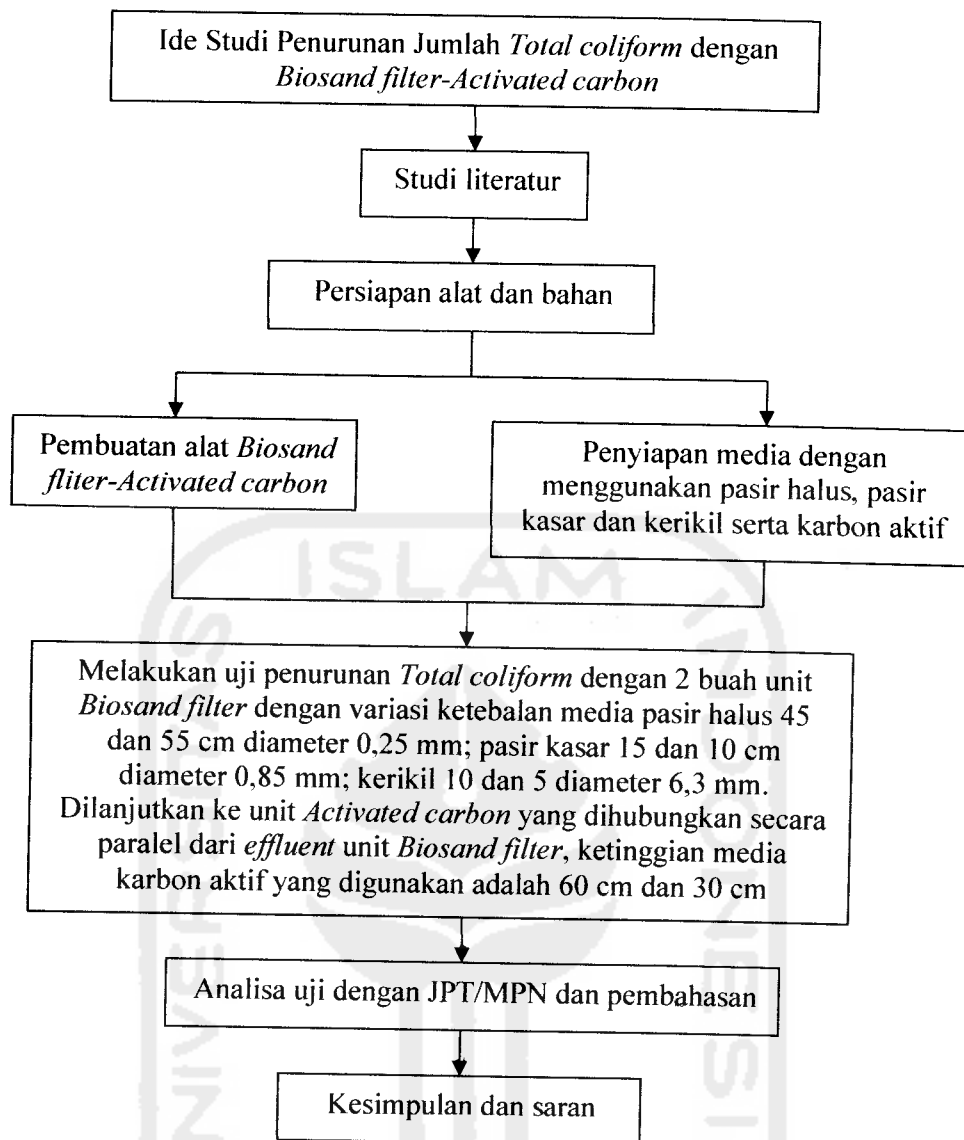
Ide Studi Penurunan Jumlah *Total coliform* dengan *Biosand filter-Activated carbon*

Studi literatur

Persiapan alat dan bahan

Pembuatan alat *Biosand fliter-Activated carbon*

Penyiapan media dengan menggunakan pasir halus, pasir kasar dan kerikil serta karbon aktif

Melakukan uji penurunan *Total coliform* dengan 2 buah unit *Biosand filter* dengan variasi ketebalan media pasir halus 45 dan 55 cm diameter 0,25 mm; pasir kasar 15 dan 10 cm diameter 0,85 mm; kerikil 10 dan 5 diameter 6,3 mm. Dilanjutkan ke unit *Activated carbon* yang dihubungkan secara paralel dari *effluent* unit *Biosand filter*, ketinggian media karbon aktif yang digunakan adalah 60 cm dan 30 cm

Analisa uji dengan JPT/MPN dan pembahasan

Kesimpulan dan saran

ISLAM